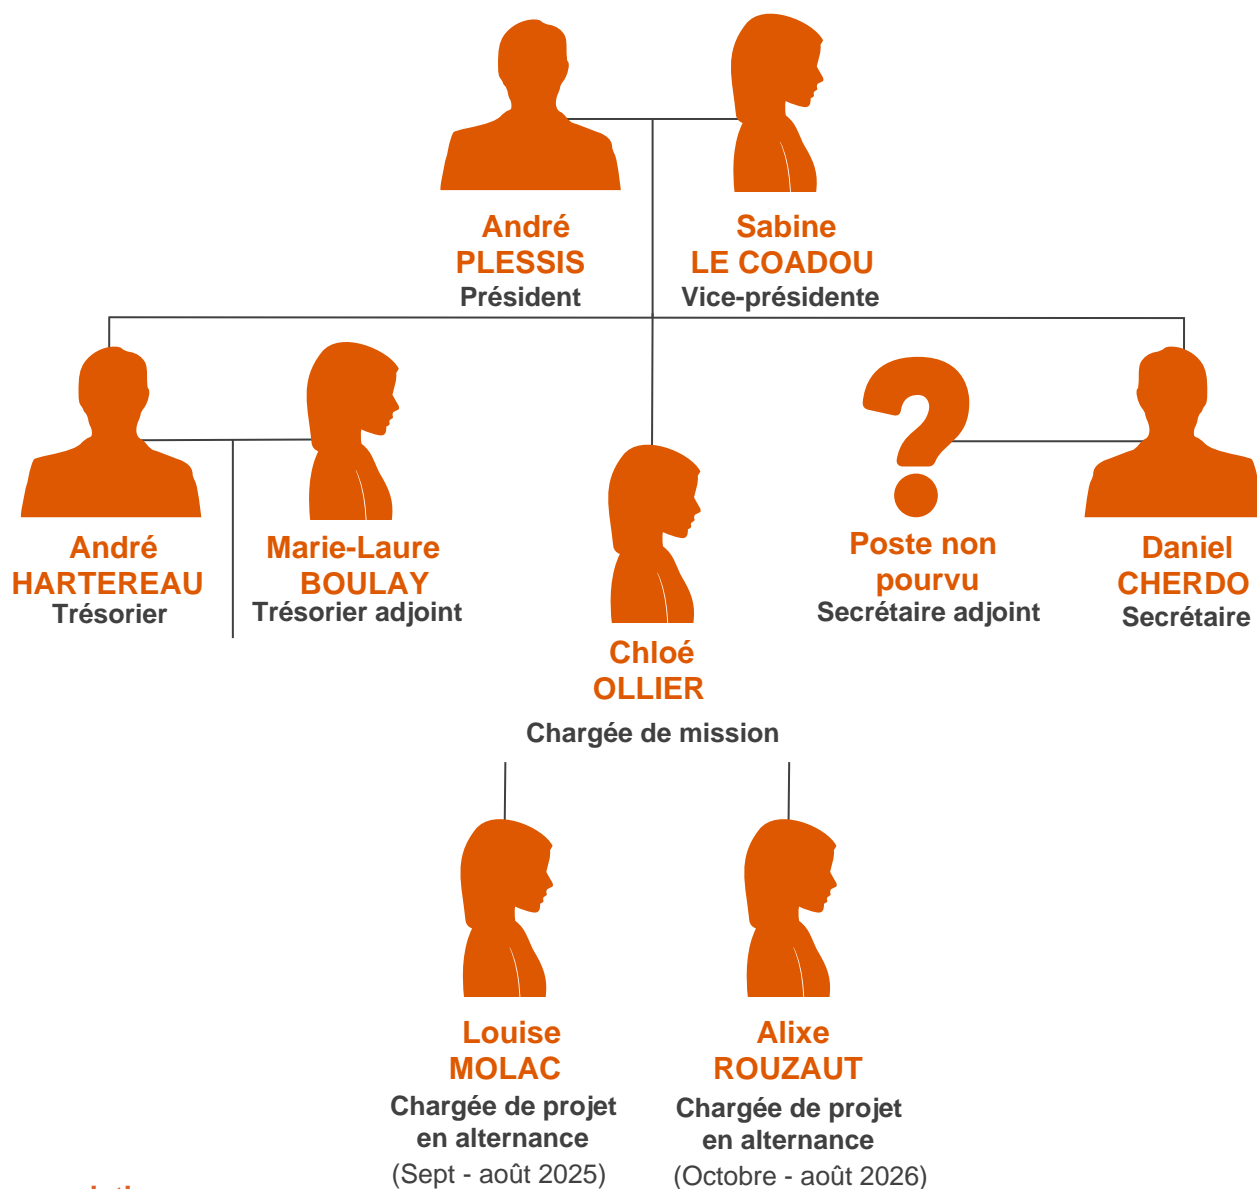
André PLESSIS
Président

Sabine LE COADOU
Vice-présidente

André HARTEREAU
Trésorier

Marie-Laure BOULAY
Trésorier adjoint

Chloé OLLIER
Chargée de mission

Poste non pourvu
Secrétaire adjoint

Daniel CHERDO
Secrétaire

Louise MOLAC
Chargée de projet en alternance
(Sept - août 2025)

Alixe ROUZAUT
Chargée de projet en alternance
(Octobre - août 2026)

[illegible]